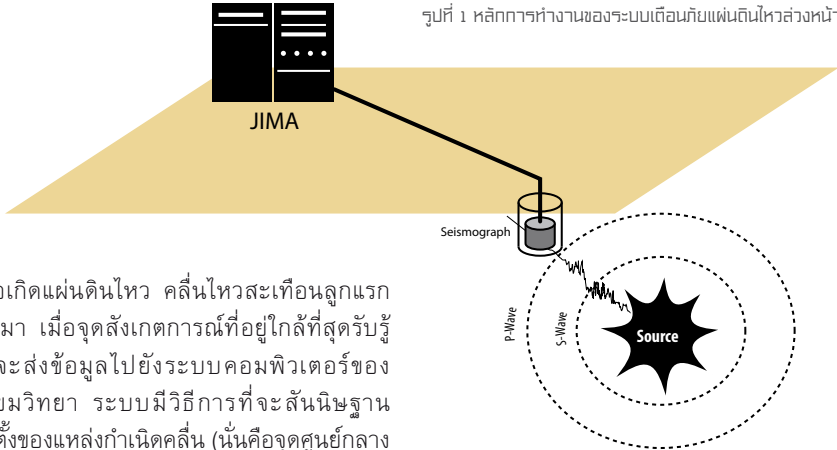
รูปที่ 1 หลักการทำงานของระบบเตือนภัยแผ่นดินไหวล่วงหน้-

JIMA

Seismograph

P-Wave

S-Wave

Source

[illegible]เกิดแผ่นดินไหว คลื่นไหวสะเทือนลูกแรก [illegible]มา เมื่อจุดสังเกตการณ์ที่อยู่ใกล้ที่สุดรับรู้ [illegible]จะส่งข้อมูลไปยังระบบคอมพิวเตอร์ของ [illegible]มวิทยา ระบบมีวิธีการที่จะสันนิษฐาน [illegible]ตั้งของแหล่งกำเนิดคลื่น (นั่นคือจุดศูนย์กลาง